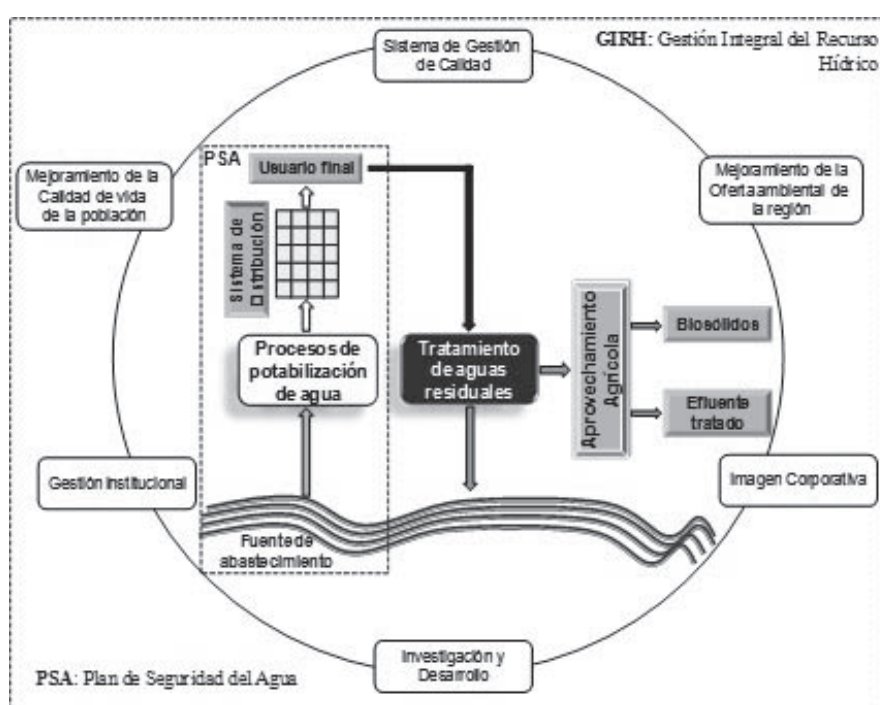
GIRH: Gestión Integral del Recurso Hídrico

Sistema de Gestión de Calidad

Mejoramiento de la Calidad de vida de la población

Mejoramiento de la Oferta ambiental de la región

PSA

Usuario final

Sistema de Distribución

Procesos de potabilización de agua

Tratamiento de aguas residuales

Aprovechamiento Agrícola

Biosólidos

Efluente tratado

Gestión institucional

Imagen Corporativa

Fuente de abastecimiento

Investigación y Desarrollo

PSA: Plan de Seguridad del Agua